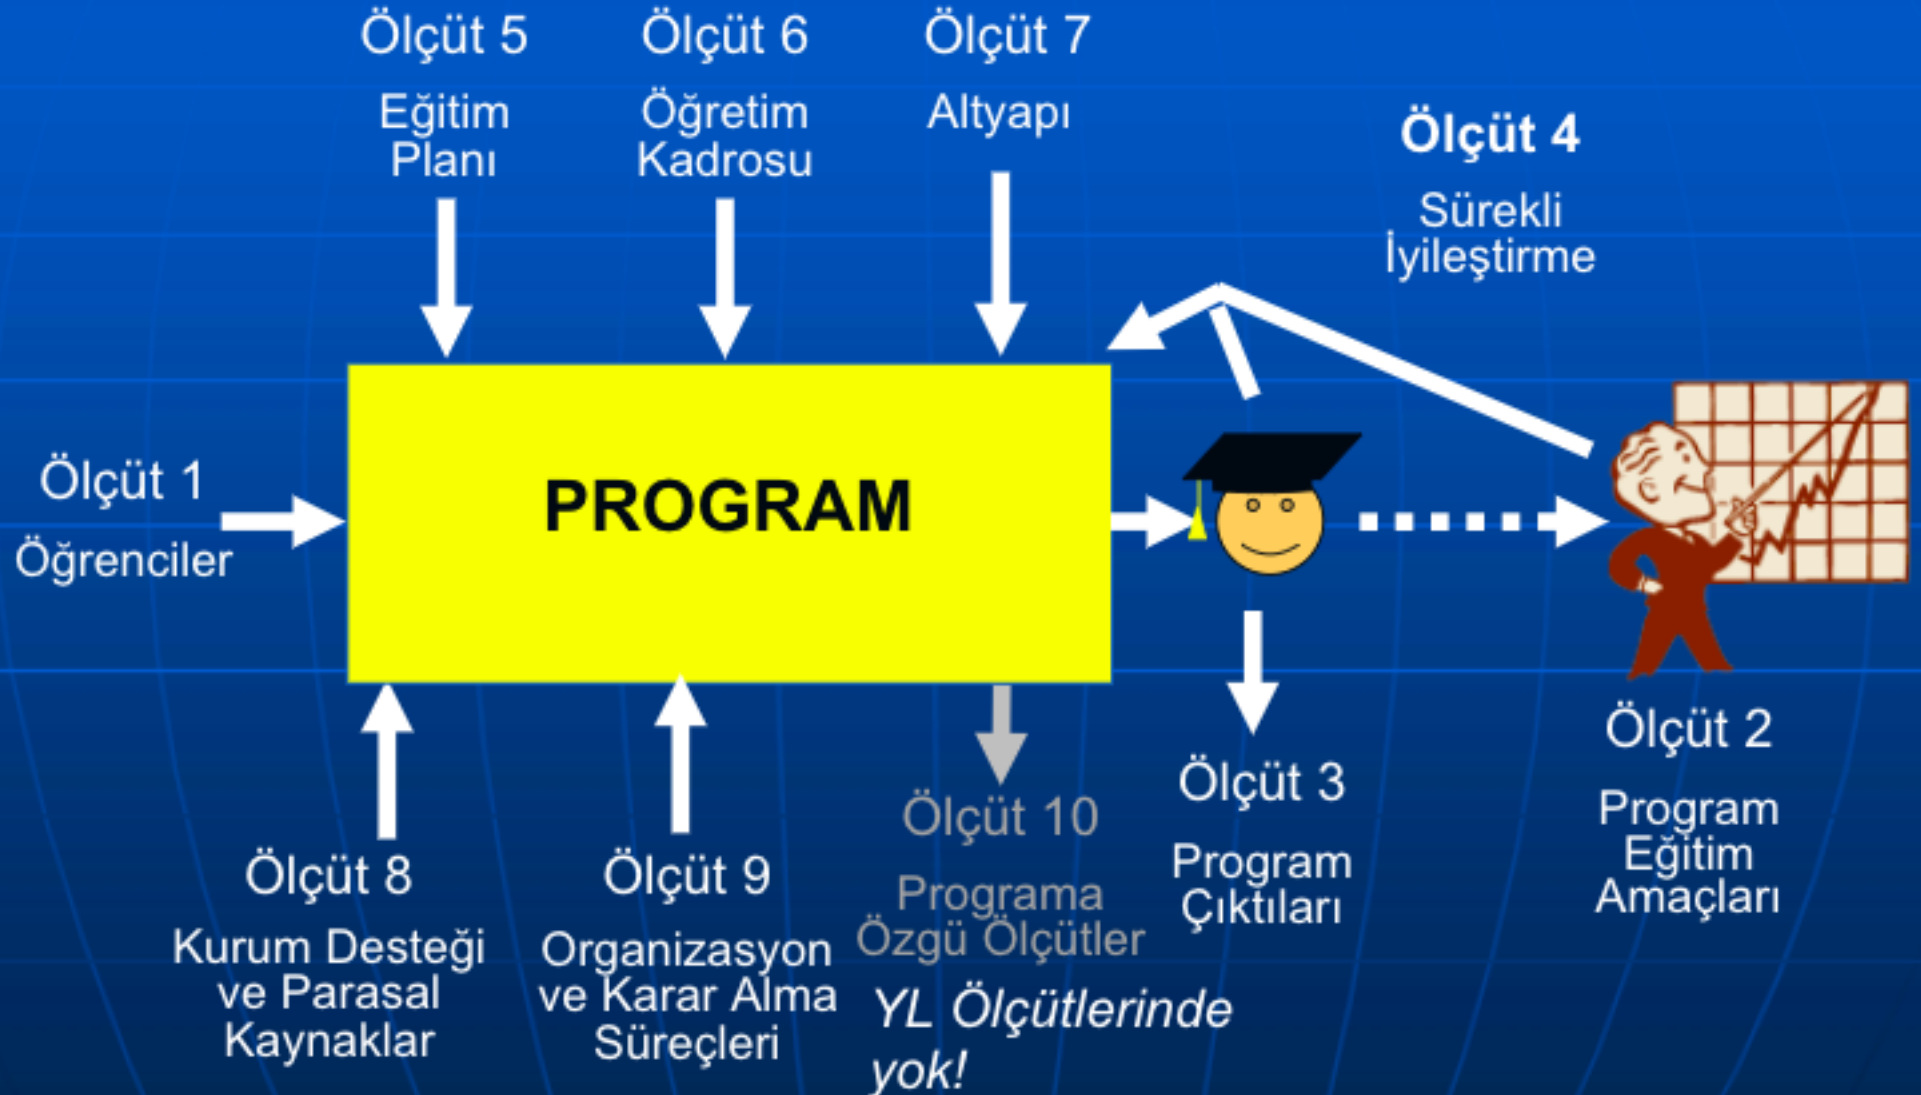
Ölçüt 5
Eğitim Planı

Ölçüt 6
Öğretim Kadrosu

Ölçüt 7
Altyapı

Ölçüt 4
Sürekli İyileştirme

Ölçüt 1
Öğrenciler

PROGRAM

Ölçüt 2
Program Eğitim Amaçları

Ölçüt 8
Kurum Desteği ve Parasal Kaynaklar

Ölçüt 9
Organizasyon ve Karar Alma Süreçleri

Ölçüt 10
Programa Özgü Ölçütler

Ölçüt 3
Program Çıktıları

YL Ölçütlerinde yok!